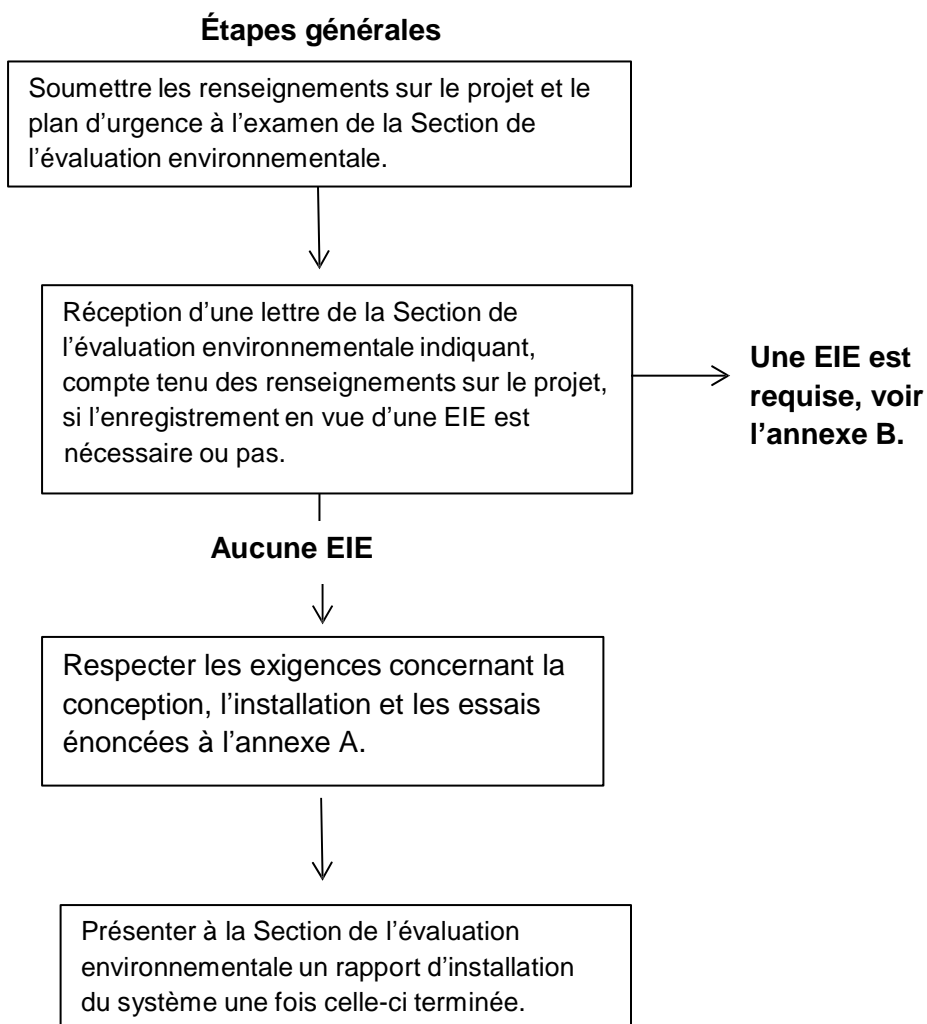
Étapes générales

Soumettre les renseignements sur le projet et le plan d'urgence à l'examen de la Section de l'évaluation environnementale.

Réception d'une lettre de la Section de l'évaluation environnementale indiquant, compte tenu des renseignements sur le projet, si l'enregistrement en vue d'une EIE est nécessaire ou pas.

Une EIE est requise, voir l'annexe B.

Aucune EIE

Respecter les exigences concernant la conception, l'installation et les essais énoncées à l'annexe A.

Présenter à la Section de l'évaluation environnementale un rapport d'installation du système une fois celle-ci terminée.